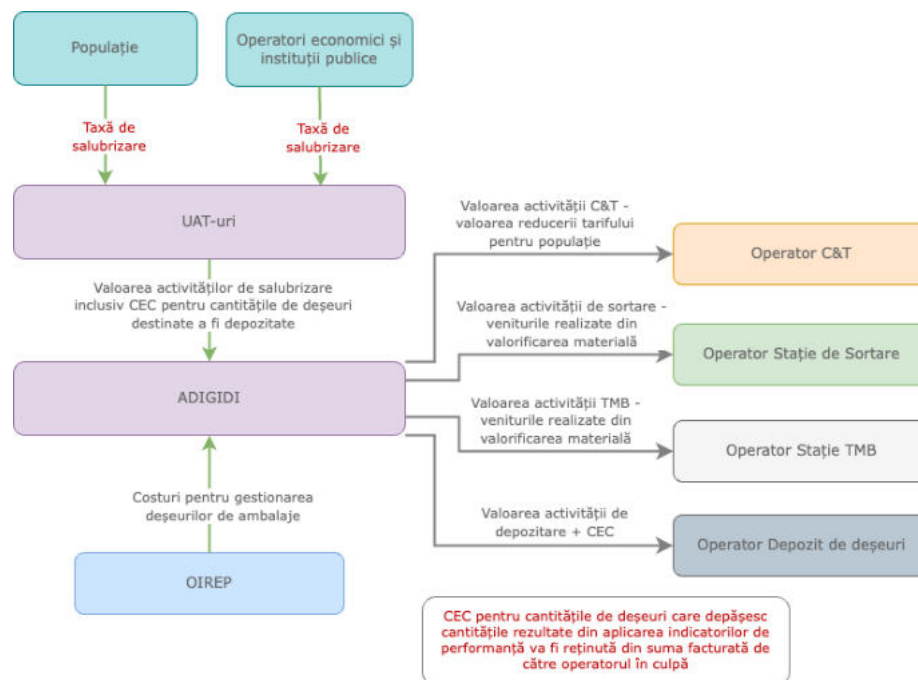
Populație

Operatori economici și instituții publice

Taxă de salubrizare

Taxă de salubrizare

UAT-uri

Valoarea activităților de salubrizare inclusiv CEC pentru cantitățile de deșeuri destinate a fi depozitate

ADIGIDI

Costuri pentru gestionarea deșeurilor de ambalaje

OIREP

Valoarea activității C&T - valoarea reducerii tarifului pentru populație

Operator C&T

Valoarea activității de sortare - veniturile realizate din valorificarea materială

Operator Stație de Sortare

Valoarea activității TMB - veniturile realizate din valorificarea materială

Operator Stație TMB

Valoarea activității de depozitare + CEC

Operator Depozit de deșeuri

CEC pentru cantitățile de deșeuri care depășesc cantitățile rezultate din aplicarea indicatorilor de performanță va fi reținută din suma facturată de către operatorul în culpă